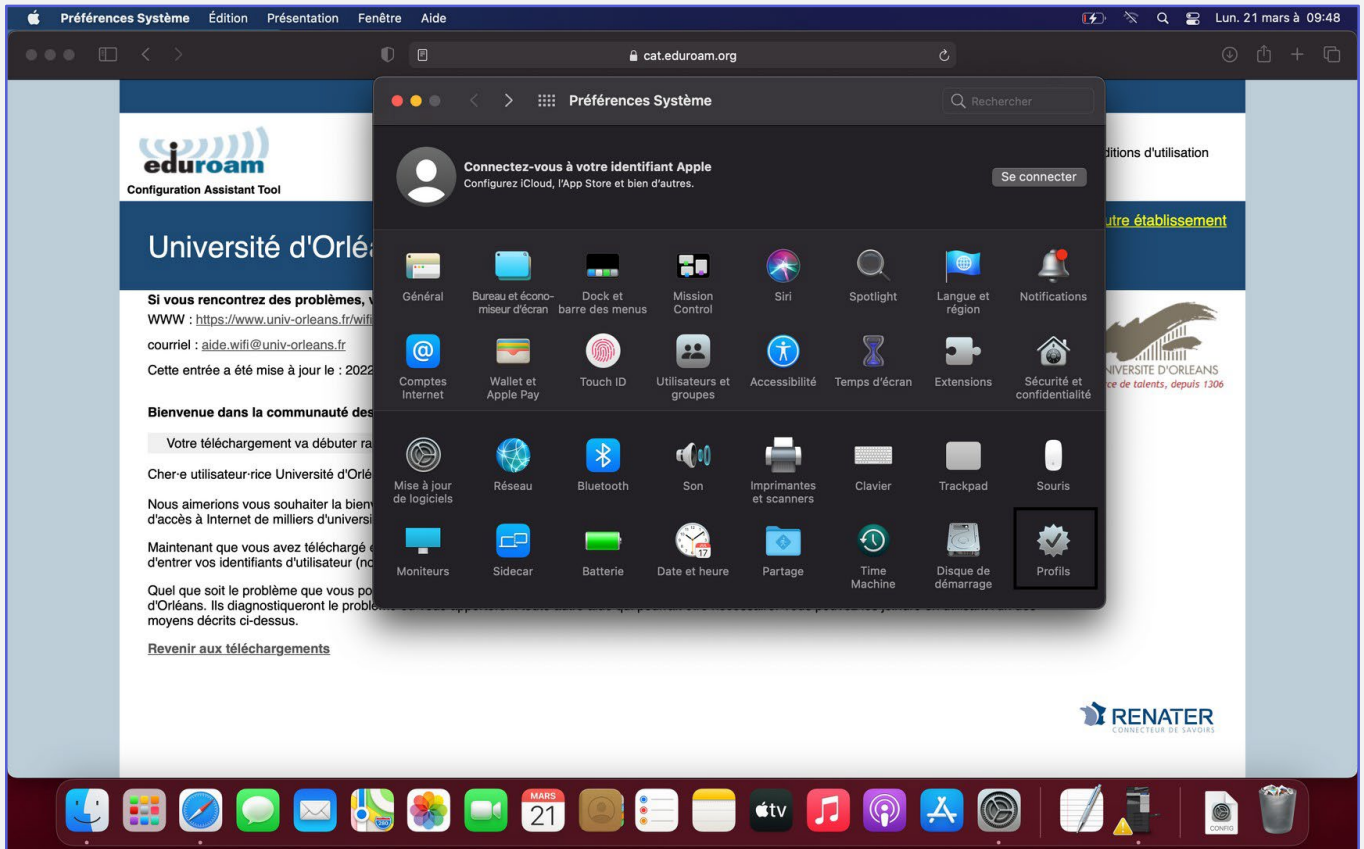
Préférences Système Édition Présentation Fenêtre Aide

Lun. 21 mars à 09:48

cat.eduroam.org

eduroam
Configuration Assistant Tool

Université d'Orléa

Si vous rencontrez des problèmes,
WWW : https://www.univ-orleans.fr/wifi

courriel : aide.wifi@univ-orleans.fr

Cette entrée a été mise à jour le : 2022

Bienvenue dans la communauté des

Votre téléchargement va débuter ra

Cher·e utilisateur·rice Université d'Orlé

Nous aimerions vous souhaiter la bien d'accès à Internet de milliers d'universi

Maintenant que vous avez téléchargé d'entrer vos identifiants d'utilisateur (n

Quel que soit le problème que vous po d'Orléans. Ils diagnostiqueront le proble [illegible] moyens décrits ci-dessus.

Revenir aux téléchargements

ditions d'utilisation

utre établissement

IVERSITE D'ORLEANS
ce de talents, depuis 1306

RENATER
CONNECTEUR DE SAVOIRS

Préférences Système

Rechercher

Connectez-vous à votre identifiant Apple
Configurez iCloud, l'App Store et bien d'autres.

Se connecter

Général
Bureau et économiseur d'écran
Dock et barre des menus
Mission Control
Siri
Spotlight
Langue et région
Notifications
Comptes Internet
Wallet et Apple Pay
Touch ID
Utilisateurs et groupes
Accessibilité
Temps d'écran
Extensions
Sécurité et confidentialité
Mise à jour de logiciels
Réseau
Bluetooth
Son
Imprimantes et scanners
Clavier
Trackpad
Souris
Moniteurs
Sidecar
Batterie
Date et heure
Partage
Time Machine
Disque de démarrage
Profils

MARS
21
tv
CONFIG